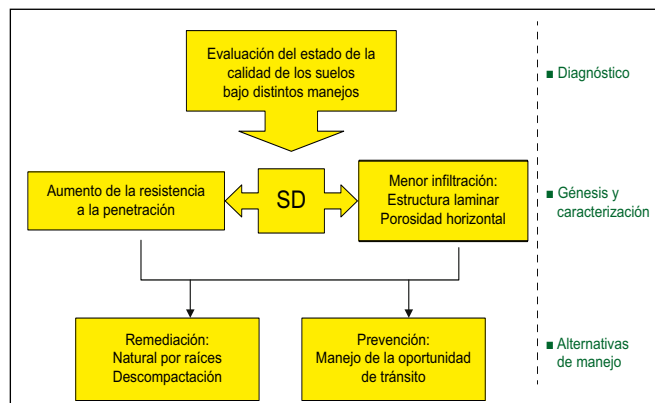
Evaluación del estado de la calidad de los suelos bajo distintos manejos

■ Diagnóstico

Aumento de la resistencia a la penetración

SD

Menor infiltración: Estructura laminar Porosidad horizontal

■ Génesis y caracterización

Remediación: Natural por raíces Descompactación

Prevención: Manejo de la oportunidad de tránsito

■ Alternativas de manejo